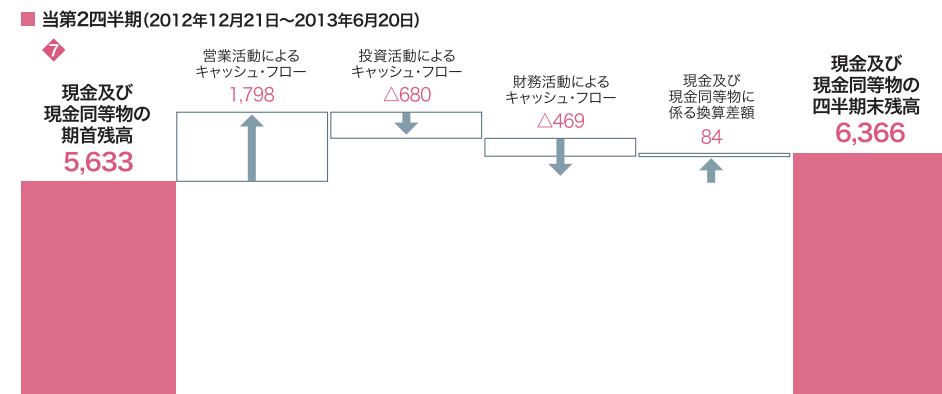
■ 当第2四半期(2012年12月21日～2013年6月20日)

7

現金及び現金同等物の期首残高
5,633

営業活動によるキャッシュ・フロー
1,798

投資活動によるキャッシュ・フロー
△680

財務活動によるキャッシュ・フロー
△469

現金及び現金同等物に係る換算差額
84

現金及び現金同等物の四半期末残高
6,366